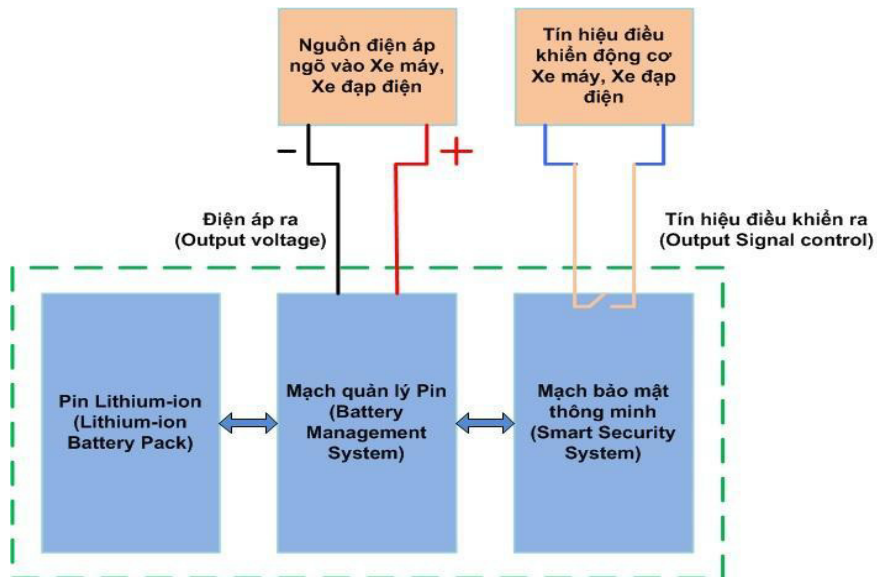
Nguồn điện áp ngõ vào Xe máy, Xe đạp điện

Tín hiệu điều khiển động cơ Xe máy, Xe đạp điện

−

+

Điện áp ra
(Output voltage)

Tín hiệu điều khiển ra
(Output Signal control)

Pin Lithium-ion
(Lithium-ion Battery Pack)

Mạch quản lý Pin
(Battery Management System)

Mạch bảo mật thông minh
(Smart Security System)